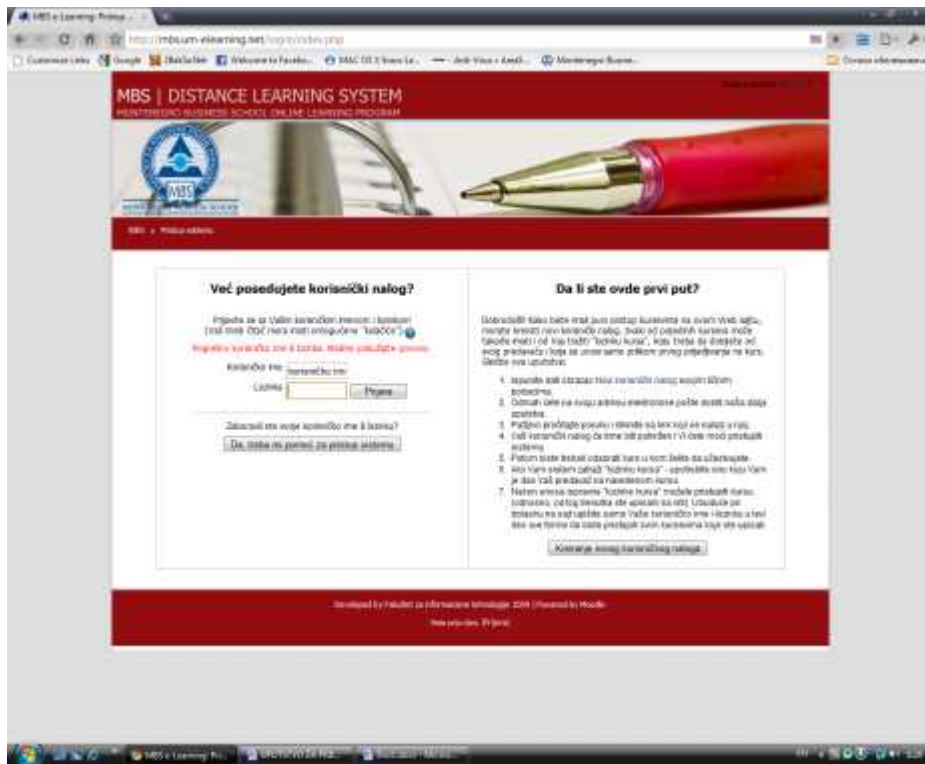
MBS e-Learning: Prisup...

http://mbs.um-elearning.net/login/index.php

Customize Links Google Welcome to Facebo... Montenegro Busine...

MBS | DISTANCE LEARNING SYSTEM

MONTENEGRO BUSINESS SCHOOL ONLINE LEARNING PROGRAM

MBS

MBS » Pristup sistemu

Već posedujete korisnički nalog?

Prijavite se sa Vašim korisničkim imenom i lozinkom (vaš Web čitač mora imati omogućene "kolačiće")

Pogrešno korisničko ime ili lozinka. Molimo pokušajte ponovo.

Korisničko ime korisničko ime

Lozinka

Prijava

Zaboravili ste svoje korisničko ime ili lozinku?

Da, treba mi pomoć za pristup sistemu

Da li ste ovde prvi put?

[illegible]

1. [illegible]
2. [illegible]
3. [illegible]
4. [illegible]
5. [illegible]
6. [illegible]
7. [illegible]

Kreiranje novog korisničkog naloga

Developed by Fakultet za informacione tehnologije 2009 | Powered by Moodle

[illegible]